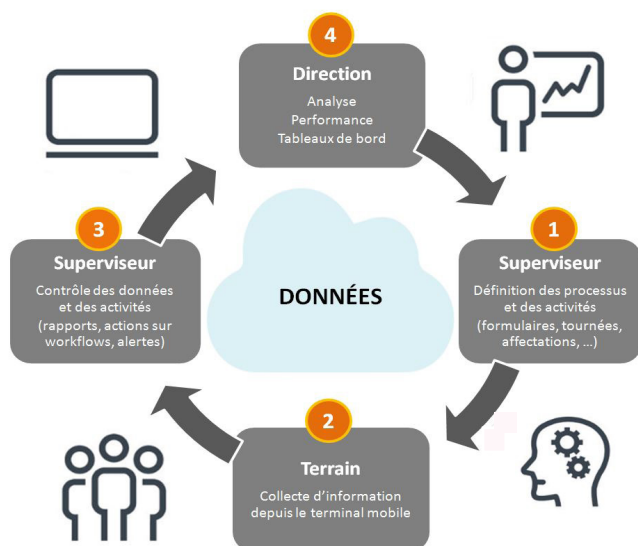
4
Direction
Analyse
Performance
Tableaux de bord

1
Superviseur
Définition des processus et des activités (formulaires, tournées, affectations, …)

2
Terrain
Collecte d'information depuis le terminal mobile

3
Superviseur
Contrôle des données et des activités (rapports, actions sur workflows, alertes)

DONNÉES